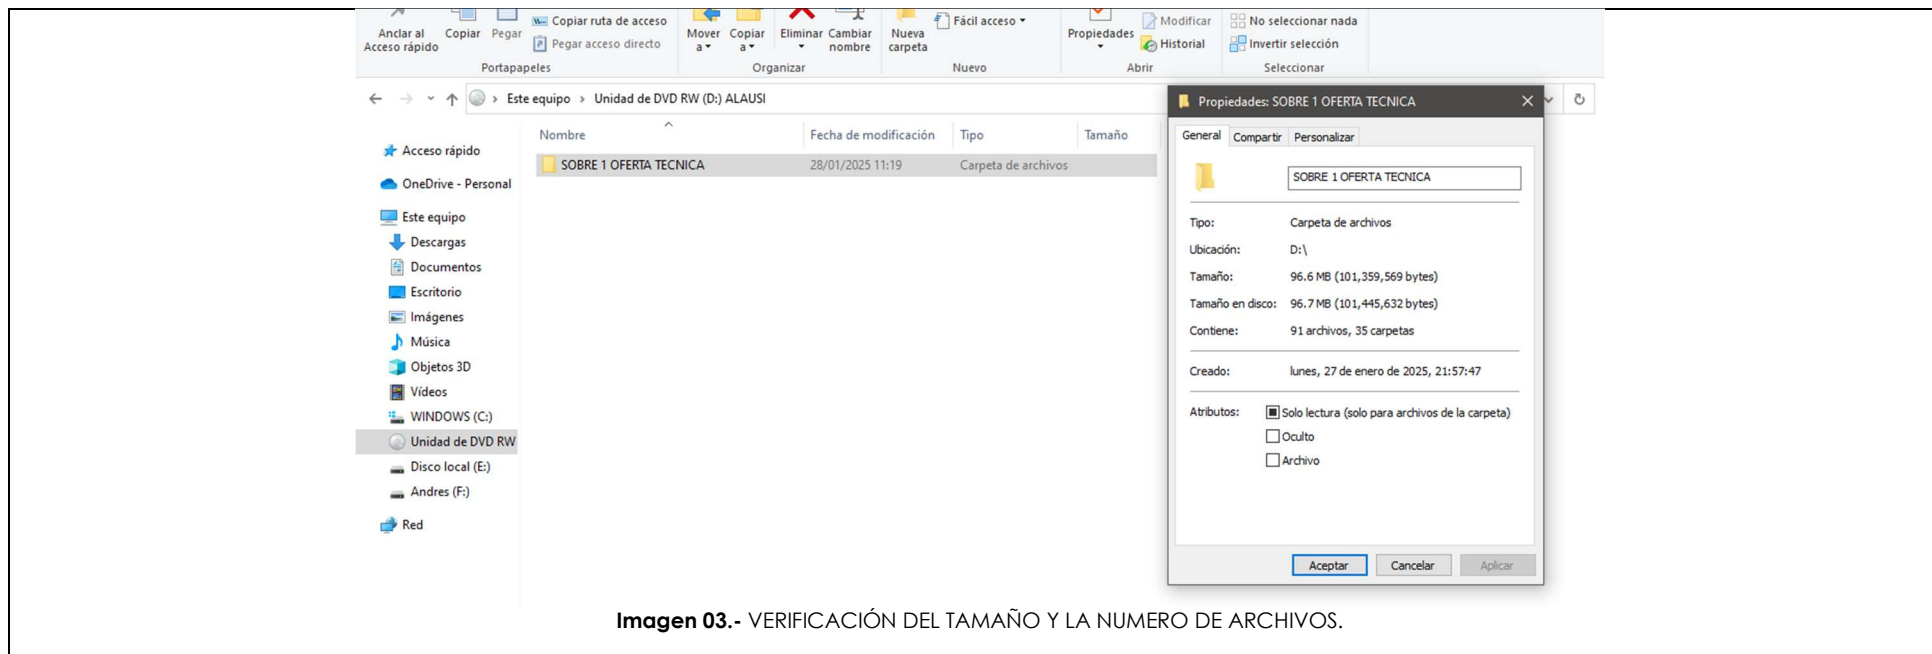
Anclar al Acceso rápido Copiar Pegar
Copiar ruta de acceso
Pegar acceso directo
Portapapeles
Mover a Copiar a Eliminar Cambiar nombre
Organizar
Nueva carpeta
Fácil acceso
Nuevo
Propiedades
Modificar
Historial
Abrir
No seleccionar nada
Invertir selección
Seleccionar

Este equipo > Unidad de DVD RW (D:) ALAUSI

Acceso rápido
OneDrive - Personal
Este equipo
Descargas
Documentos
Escritorio
Imágenes
Música
Objetos 3D
Vídeos
WINDOWS (C:)
Unidad de DVD RW
Disco local (E:)
Andres (F:)
Red

| Nombre | Fecha de modificación | Tipo | Tamaño |
|---|---|---|---|
| SOBRE 1 OFERTA TECNICA | 28/01/2025 11:19 | Carpeta de archivos | |

Propiedades: SOBRE 1 OFERTA TECNICA
General Compartir Personalizar
SOBRE 1 OFERTA TECNICA
Tipo: Carpeta de archivos
Ubicación: D:\
Tamaño: 96.6 MB (101,359,569 bytes)
Tamaño en disco: 96.7 MB (101,445,632 bytes)
Contiene: 91 archivos, 35 carpetas
Creado: lunes, 27 de enero de 2025, 21:57:47
Atributos: Solo lectura (solo para archivos de la carpeta)
Oculto
Archivo
Aceptar Cancelar Aplicar

Imagen 03.- VERIFICACIÓN DEL TAMAÑO Y LA NUMERO DE ARCHIVOS.